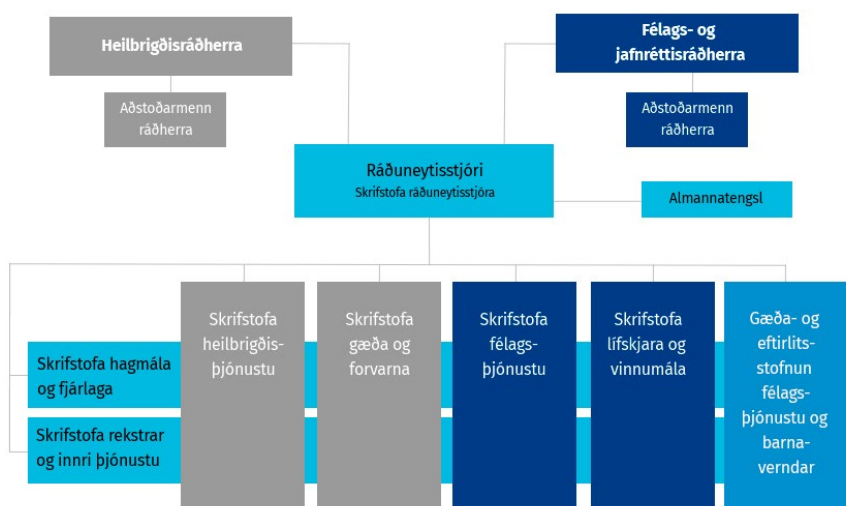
Heilbrigðisráðherra

Aðstoðarmenn ráðherra

Félags- og jafnréttisráðherra

Aðstoðarmenn ráðherra

Ráðuneytisstjóri
Skrifstofa ráðuneytisstjóra

Almannatengsl

Skrifstofa heilbrigðisþjónustu

Skrifstofa gæða og forvarna

Skrifstofa félagsþjónustu

Skrifstofa lífskjara og vinnumála

Gæða- og eftirlitsstofnun félagsþjónustu og barnaverndar

Skrifstofa hagmála og fjárlaga

Skrifstofa rekstrar og innri þjónustu